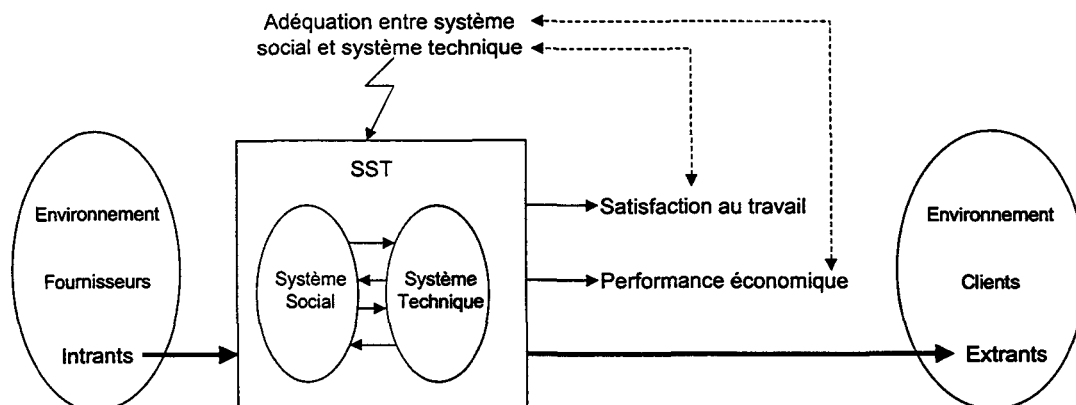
Adéquation entre système social et système technique

SST

Environnement

Fournisseurs

Intrants

Système Social

Système Technique

Satisfaction au travail

Performance économique

Environnement

Clients

Extrants